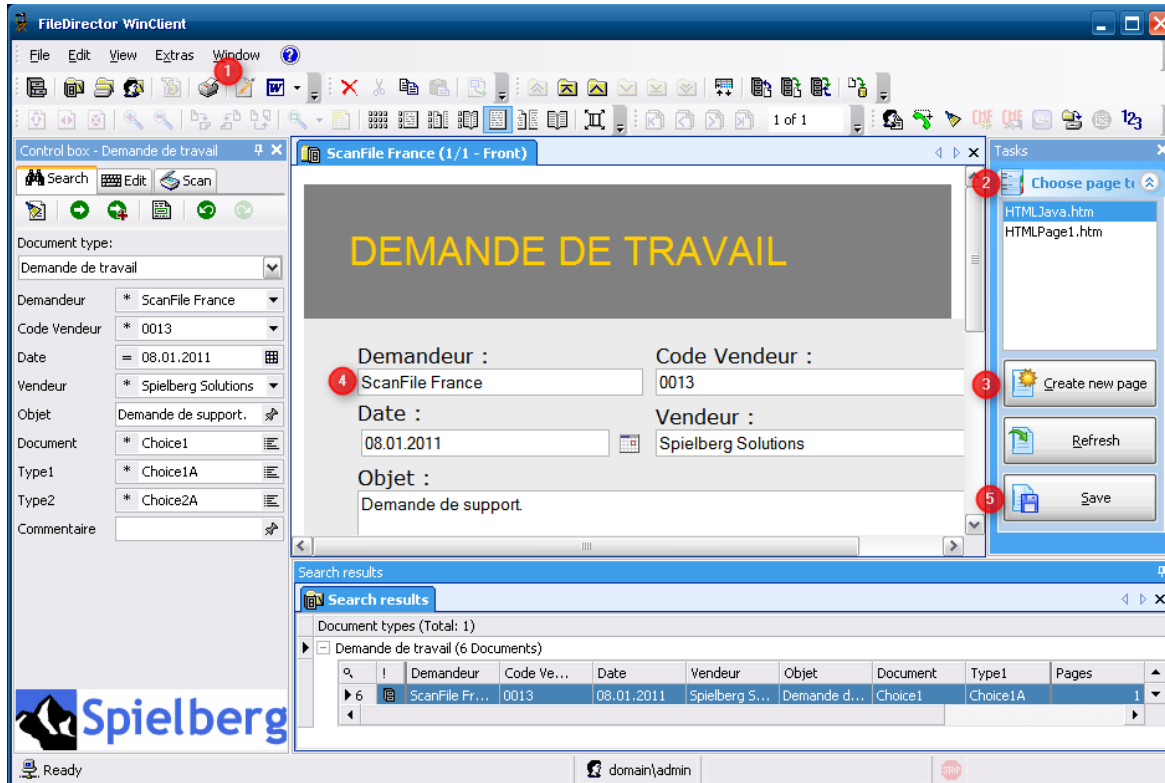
FileDirector WinClient

File Edit View Extras Window

1 of 1

Control box - Demande de travail

Search Edit Scan

Document type:

Demande de travail

Demandeur * ScanFile France

Code Vendeur * 0013

Date = 08.01.2011

Vendeur * Spielberg Solutions

Objet Demande de support.

Document * Choice1

Type1 * Choice1A

Type2 * Choice2A

Commentaire

Spielberg

ScanFile France (1/1 - Front)

DEMANDE DE TRAVAIL

Demandeur :

4 ScanFile France

Code Vendeur :

0013

Date :

08.01.2011

Vendeur :

Spielberg Solutions

Objet :

Demande de support.

Tasks

2 Choose page t

HTMLJava.htm

HTMLPage1.htm

3 Create new page

Refresh

5 Save

1

Search results

Search results

Document types (Total: 1)

Demande de travail (6 Documents)

| | ! | Demandeur | Code Ve... | Date | Vendeur | Objet | Document | Type1 | Pages |
|---|---|---|---|---|---|---|---|---|---|
| 6 | | ScanFile Fr... | 0013 | 08.01.2011 | Spielberg S... | Demande d... | Choice1 | Choice1A | 1 |

Ready

domain\admin